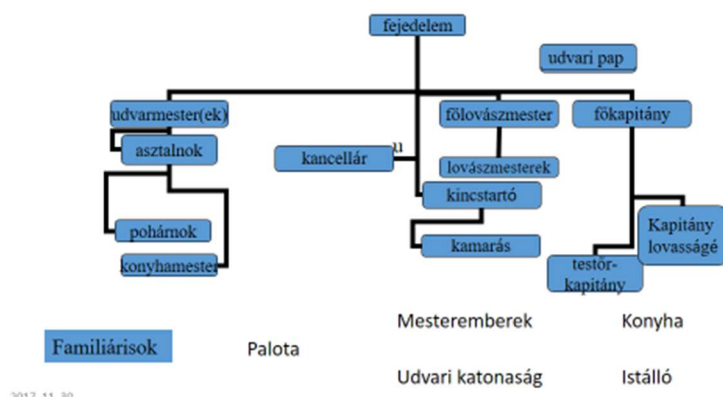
fejedelem

udvari pap

udvarmester(ek)

fölovászmester

főkapitány

asztalnok

kancellár

u

lovászmesterek

kincstartó

Kapitány lovasságé

pohárnok

kamarás

konyhamester

testőr-kapitány

Familiárisok

Palota

Mesteremberek

Konyha

Udvari katonaság

Istálló

2017. 11. 30